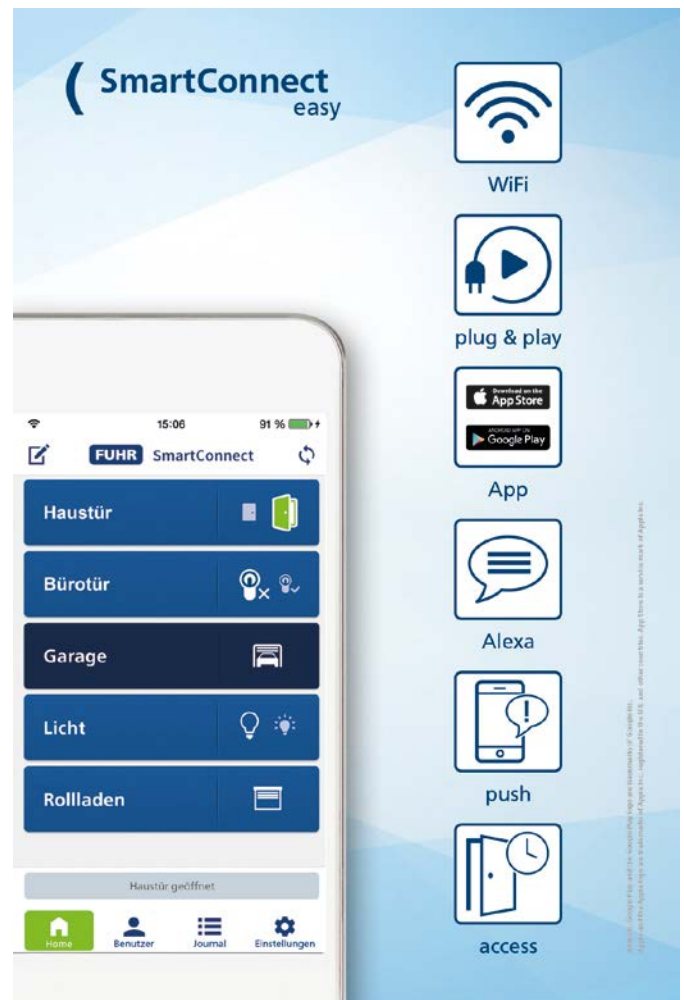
SmartConnect
easy

15:06
91 %

FUHR SmartConnect

Haustür

Bürotür

Garage

Licht

Rollladen

Haustür geöffnet

Home
Benutzer
Journal
Einstellungen

WiFi

plug & play

Download on the App Store

GET IT ON Google Play

App

Alexa

push

access

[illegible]